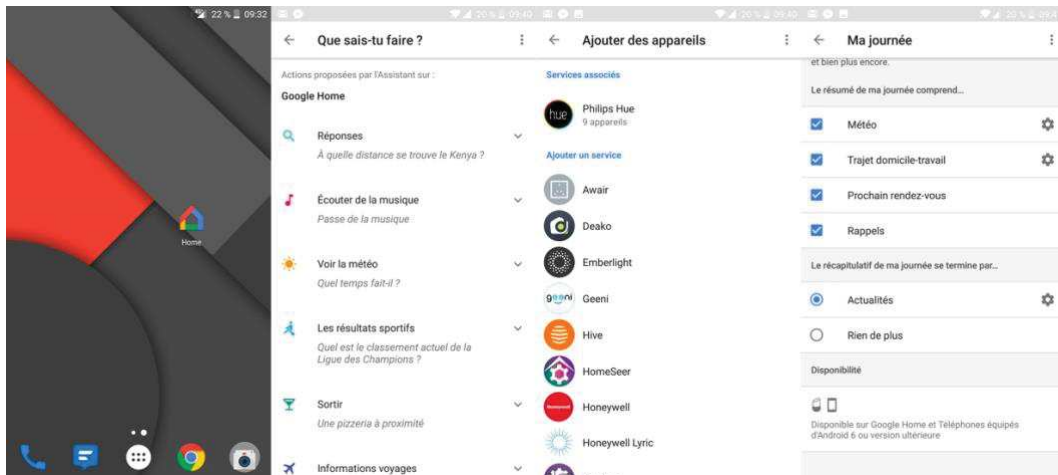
22 % 09:32

Home

20 % 09:40

Que sais-tu faire ?

Actions proposées par l'Assistant sur :

Google Home

Réponses
À quelle distance se trouve le Kenya ?

Écouter de la musique
Passe de la musique

Voir la météo
Quel temps fait-il ?

Les résultats sportifs
Quel est le classement actuel de la Ligue des Champions ?

Sortir
Une pizzeria à proximité

Informations voyages

20 % 09:40

Ajouter des appareils

Services associés

hue
Philips Hue
9 appareils

Ajouter un service

Awair

Deako

Emberlight

geeni
Geeni

Hive

HomeSeer

Honeywell

Honeywell Lyric

20 % 09:4

Ma journée

et bien plus encore.

Le résumé de ma journée comprend...

Météo

Trajet domicile-travail

Prochain rendez-vous

Rappels

Le récapitulatif de ma journée se termine par...

Actualités

Rien de plus

Disponibilité

Disponible sur Google Home et Téléphones équipés d'Android 6 ou version ultérieure